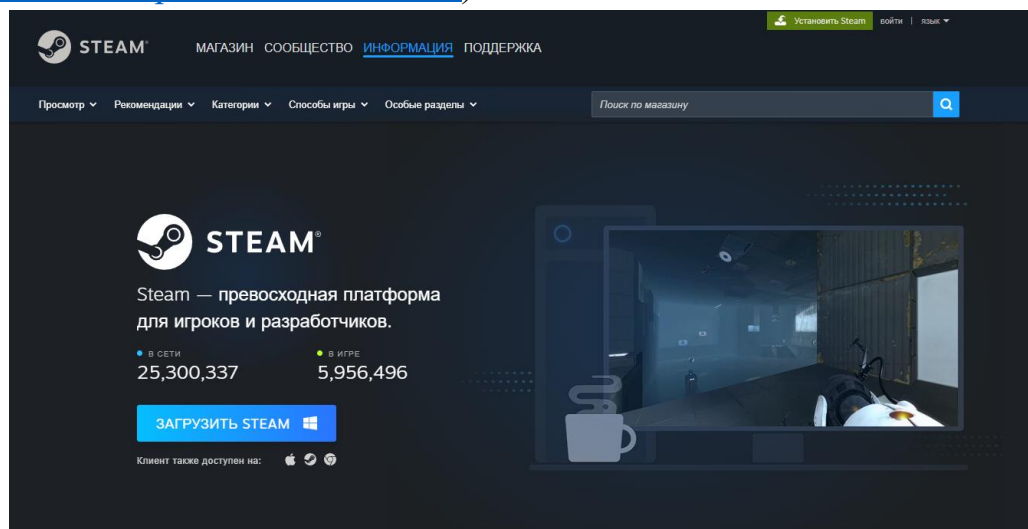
Установить Steam войти | язык

STEAM МАГАЗИН СООБЩЕСТВО ИНФОРМАЦИЯ ПОДДЕРЖКА

Просмотр Рекомендации Категории Способы игры Особые разделы

Поиск по магазину

STEAM

Steam — превосходная платформа для игроков и разработчиков.

В СЕТИ
25,300,337

В ИГРЕ
5,956,496

ЗАГРУЗИТЬ STEAM

Клиент также доступен на: